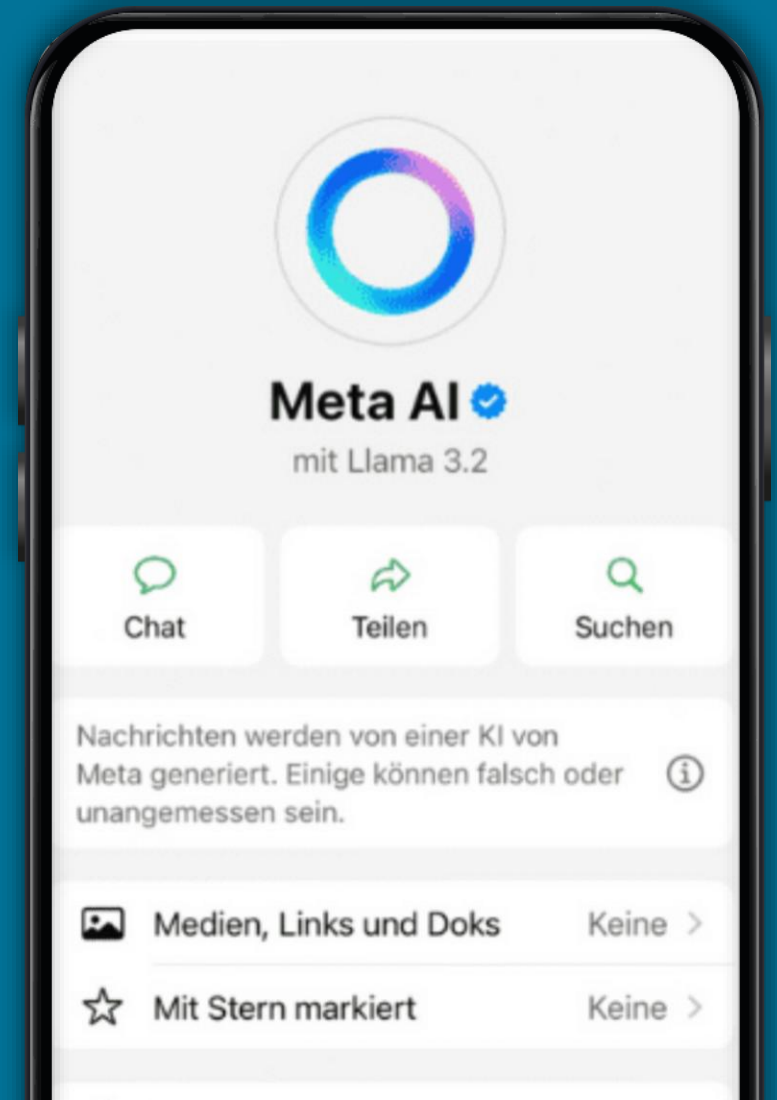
Meta AI

mit Llama 3.2

Chat

Teilen

Suchen

Nachrichten werden von einer KI von Meta generiert. Einige können falsch oder unangemessen sein.

Medien, Links und Doks Keine >

Mit Stern markiert Keine >